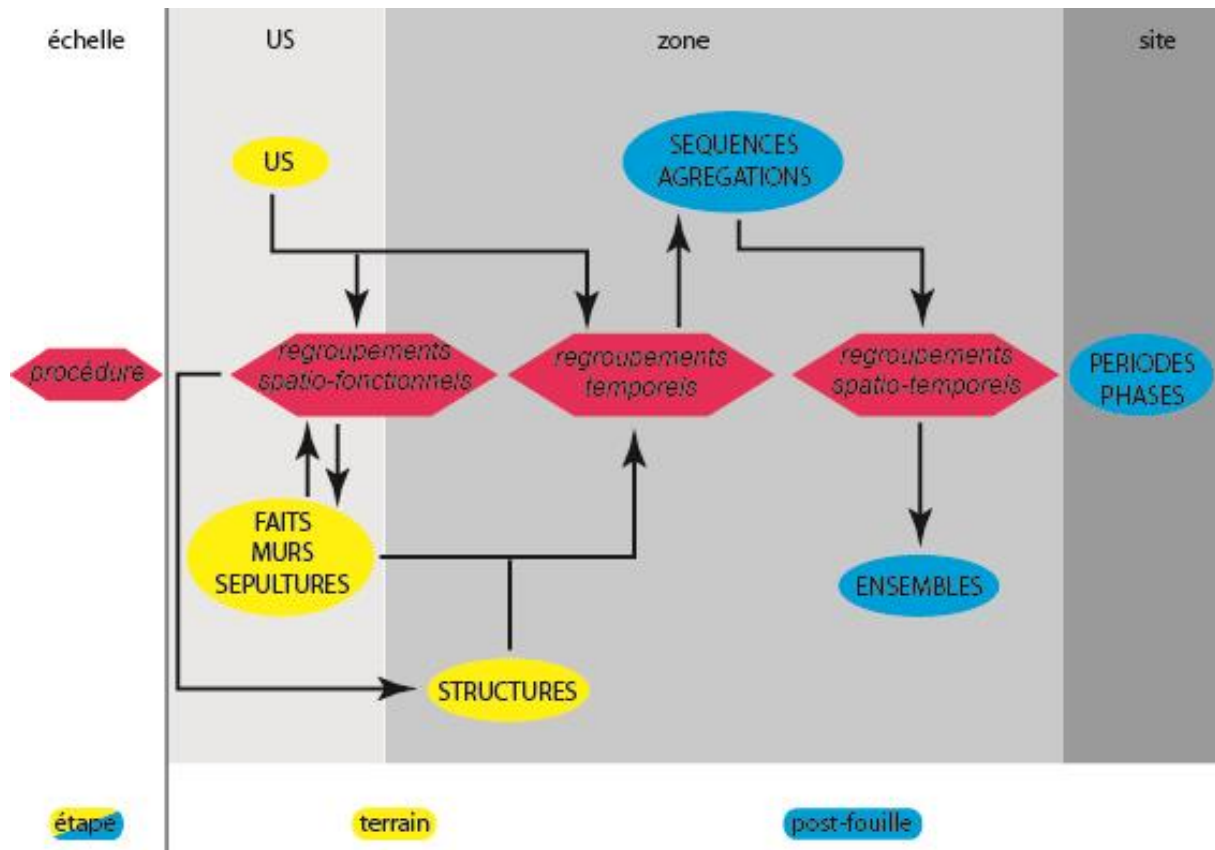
échelle

US

zone

site

US

SEQUENCES AGREGATIONS

procédure

regroupements spatio-fonctionnels

regroupements temporels

regroupements spatio-temporels

PERIODES PHASES

FAITS MURS SEPULTURES

ENSEMBLES

STRUCTURES

étape

terrain

post-fouille